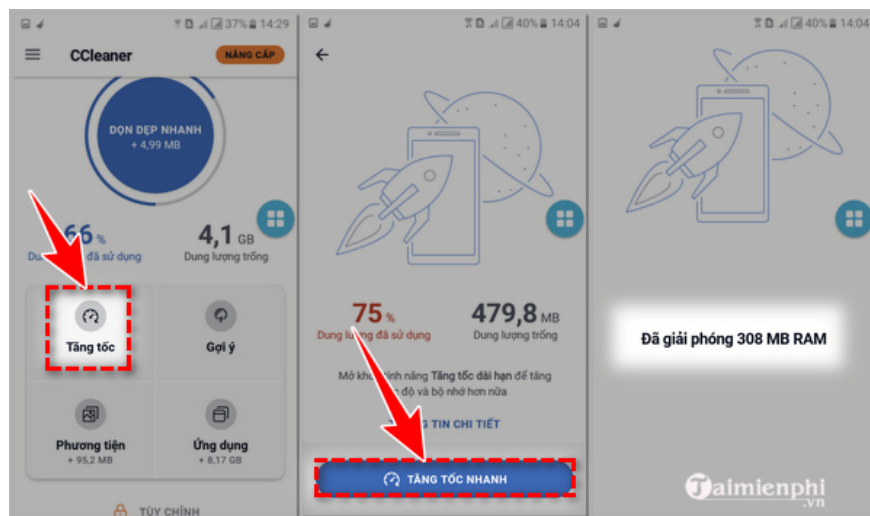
37% 14:29

CCleaner

NÂNG CẤP

DỌN DẸP NHANH
+ 4,99 MB

66 %
Dung lượng đã sử dụng

4,1 GB
Dung lượng trống

Tăng tốc

Gợi ý

Phương tiện
+ 95,2 MB

Ứng dụng
+ 8,17 GB

TÙY CHỈNH

40% 14:04

75 %
Dung lượng đã sử dụng

479,8 MB
Dung lượng trống

Mở kh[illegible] năng Tăng tốc dài hạn để tăng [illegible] độ và bộ nhớ hơn nữa

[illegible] TIN CHI TIẾT

TĂNG TỐC NHANH

40% 14:04

Đã giải phóng 308 MB RAM

Taimienphi
.vn